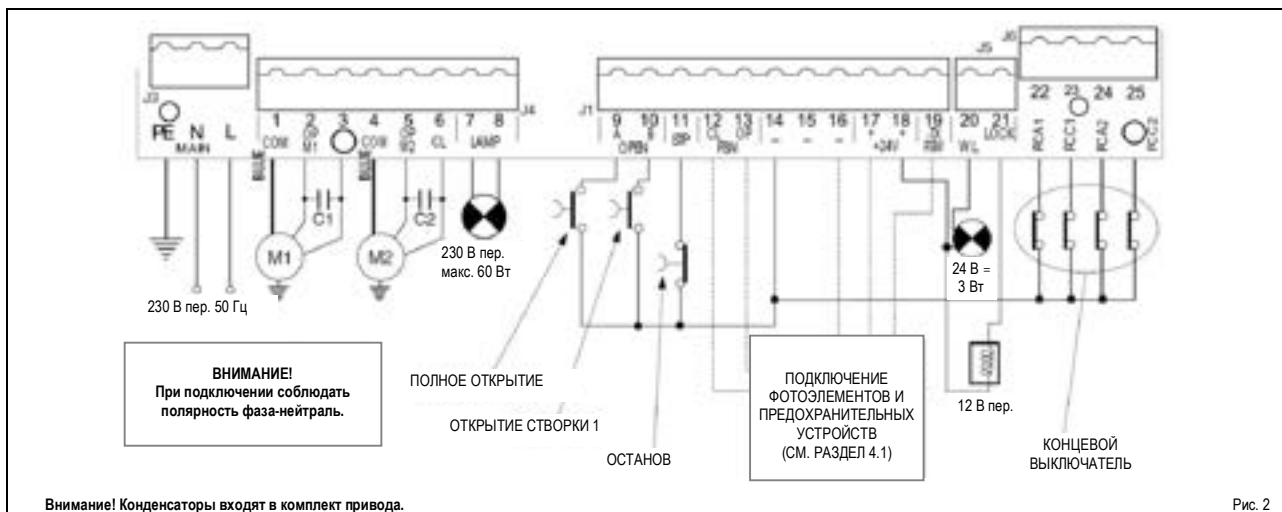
J3
PE N L
MAIN

1 2 3 4 5 6 7 8
COM OP M1 COM OP M2 CL LAMP
J4

C1 C2
M1 M2

230 В пер.
макс. 60 Вт

230 В пер. 50 Гц

J1
9 10 11 12 13 14 15 16 17 18 19
A B STP CL OP – – – + + FSW
OPEN FSW +24V

J5
20 21
W.L. LOCK

J6
22 23 24 25
FCA1 FCC1 FCA2 FCC2

24 В =
3 Вт

ВНИМАНИЕ!
При подключении соблюдать полярность фаза-нейтраль.

ПОЛНОЕ ОТКРЫТИЕ

ОТКРЫТИЕ СТВОРКИ 1

ОСТАНОВ

ПОДКЛЮЧЕНИЕ ФОТОЭЛЕМЕНТОВ И ПРЕДОХРАНИТЕЛЬНЫХ УСТРОЙСТВ
(СМ. РАЗДЕЛ 4.1)

12 В пер.

КОНЦЕВОЙ ВЫКЛЮЧАТЕЛЬ

Внимание! Конденсаторы входят в комплект привода.

Рис. 2